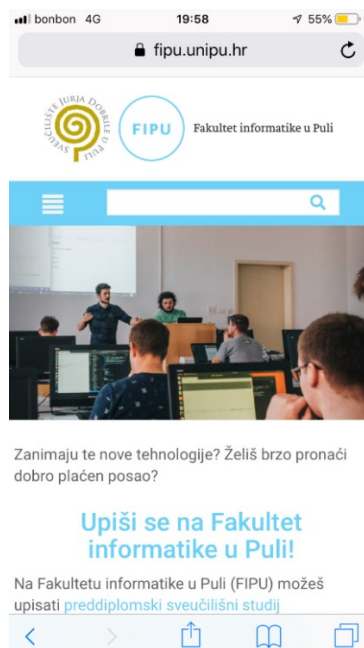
bonbon 4G 19:58 55%

fipu.unipu.hr

SVEUČILIŠTE JURJA DOBRILE U PULI

FIPU

Fakultet informatike u Puli

Zanimaju te nove tehnologije? Želiš brzo pronaći dobro plaćen posao?

Upiši se na Fakultet informatike u Puli!

Na Fakultetu informatike u Puli (FIPU) možeš upisati preddiplomski sveučilišni studij